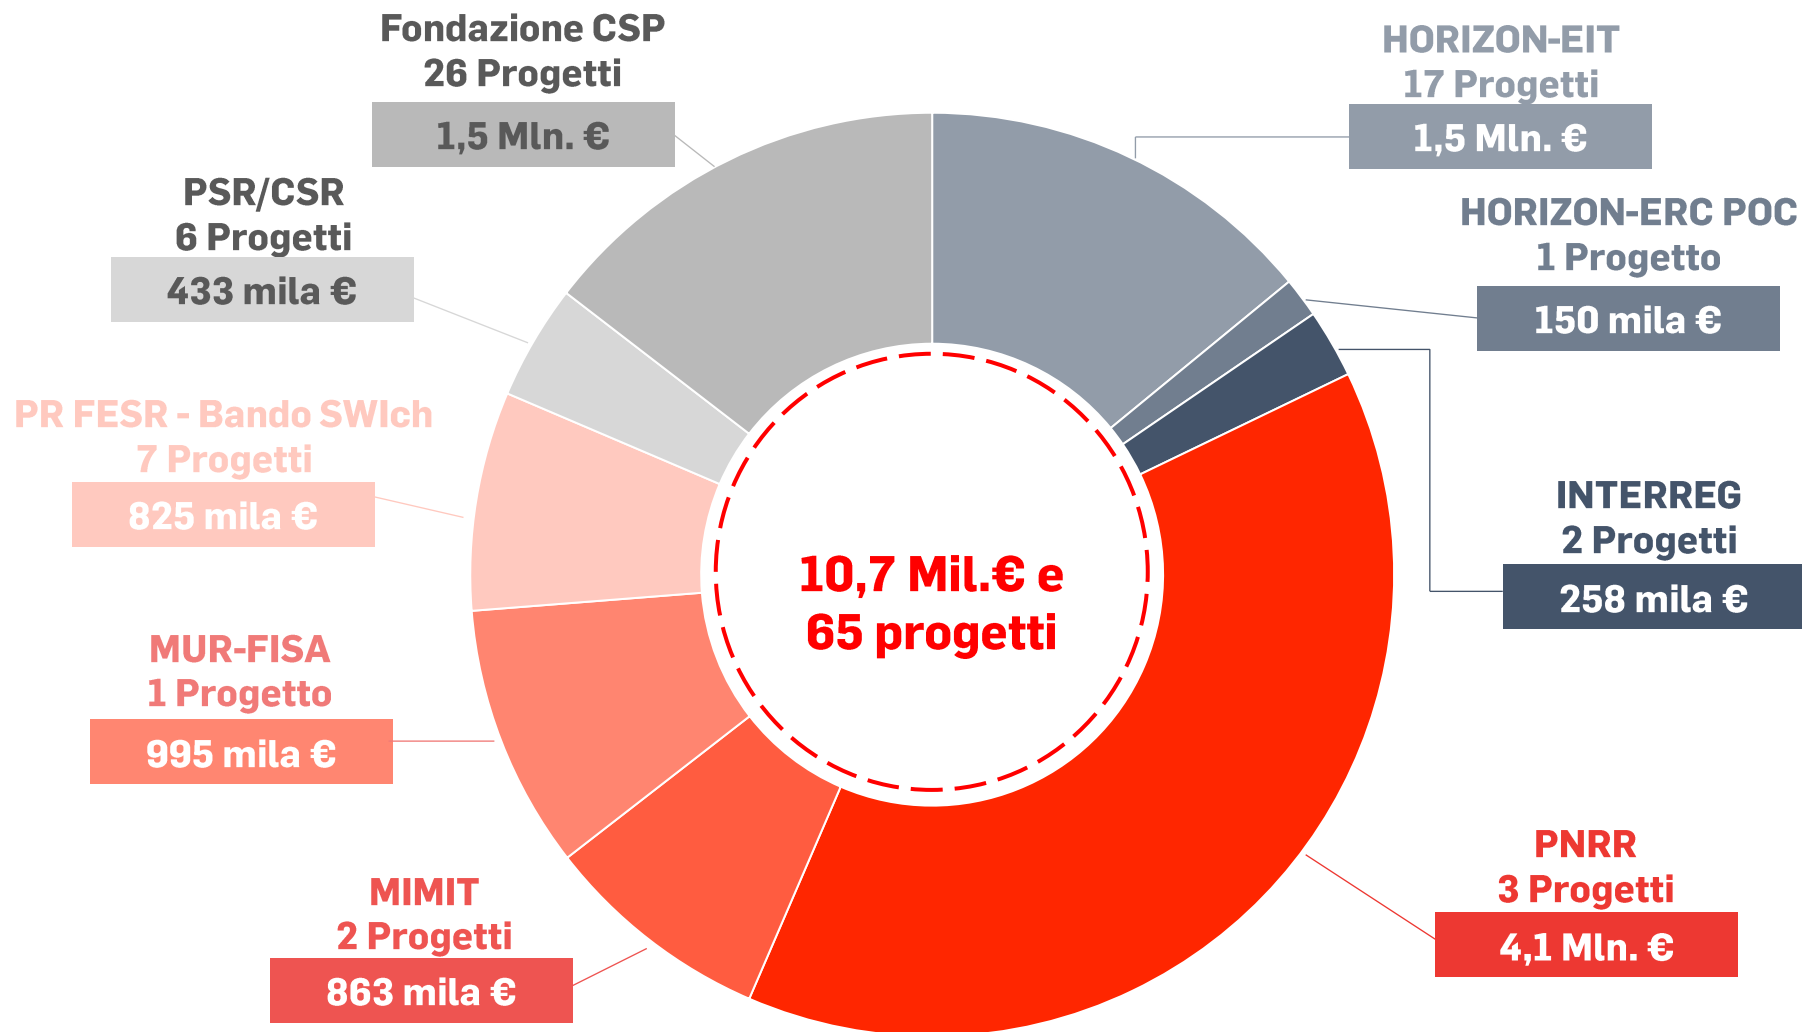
Fondazione CSP
26 Progetti
1,5 Mln. €

HORIZON-EIT
17 Progetti
1,5 Mln. €

PSR/CSR
6 Progetti
433 mila €

HORIZON-ERC POC
1 Progetto
150 mila €

PR FESR - Bando SWIch
7 Progetti
825 mila €

INTERREG
2 Progetti
258 mila €

10,7 Mil.€ e
65 progetti

MUR-FISA
1 Progetto
995 mila €

PNRR
3 Progetti
4,1 Mln. €

MIMIT
2 Progetti
863 mila €